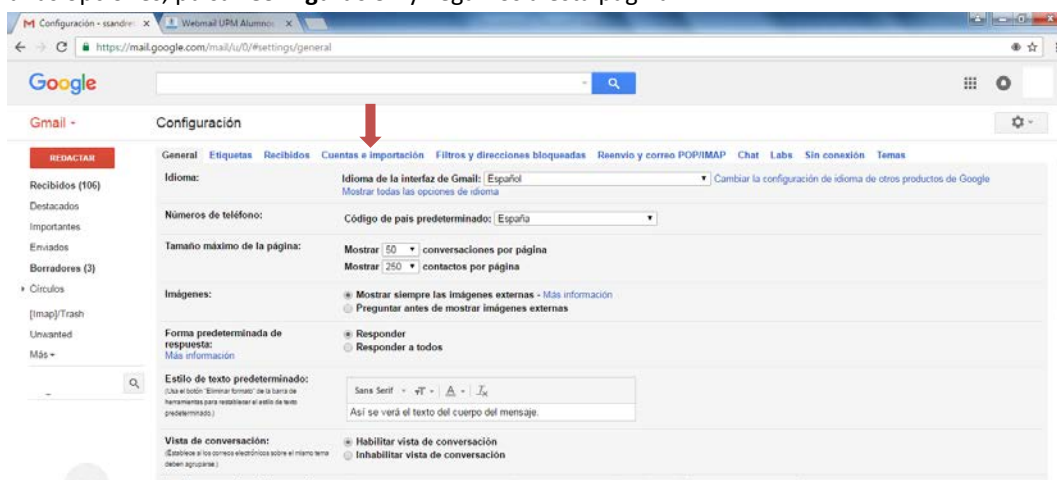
M Configuración - ssandre: × Webmail UPM Alumnos ×

https://mail.google.com/mail/u/0/#settings/general

Google

Gmail -

Configuración

REDACTAR

Recibidos (106)
Destacados
Importantes
Enviados
Borradores (3)
Círculos
[Imap]/Trash
Unwanted
Más

General Etiquetas Recibidos Cuentas e importación Filtros y direcciones bloqueadas Reenvío y correo POP/IMAP Chat Labs Sin conexión Temas

Idioma: Idioma de la interfaz de Gmail: Español Cambiar la configuración de idioma de otros productos de Google
Mostrar todas las opciones de idioma

Números de teléfono: Código de país predeterminado: España

Tamaño máximo de la página: Mostrar 50 conversaciones por página
Mostrar 250 contactos por página

Imágenes: Mostrar siempre las imágenes externas - Más información
Preguntar antes de mostrar imágenes externas

Forma predeterminada de respuesta: Responder
Más información Responder a todos

Estilo de texto predeterminado: (Usa el botón "Eliminar formato" de la barra de herramientas para restablecer el estilo de texto predeterminado.)
Sans Serif
Así se verá el texto del cuerpo del mensaje.

Vista de conversación: Habilitar vista de conversación
(Establece si los correos electrónicos sobre el mismo tema deben agruparse.) Inhabilitar vista de conversación